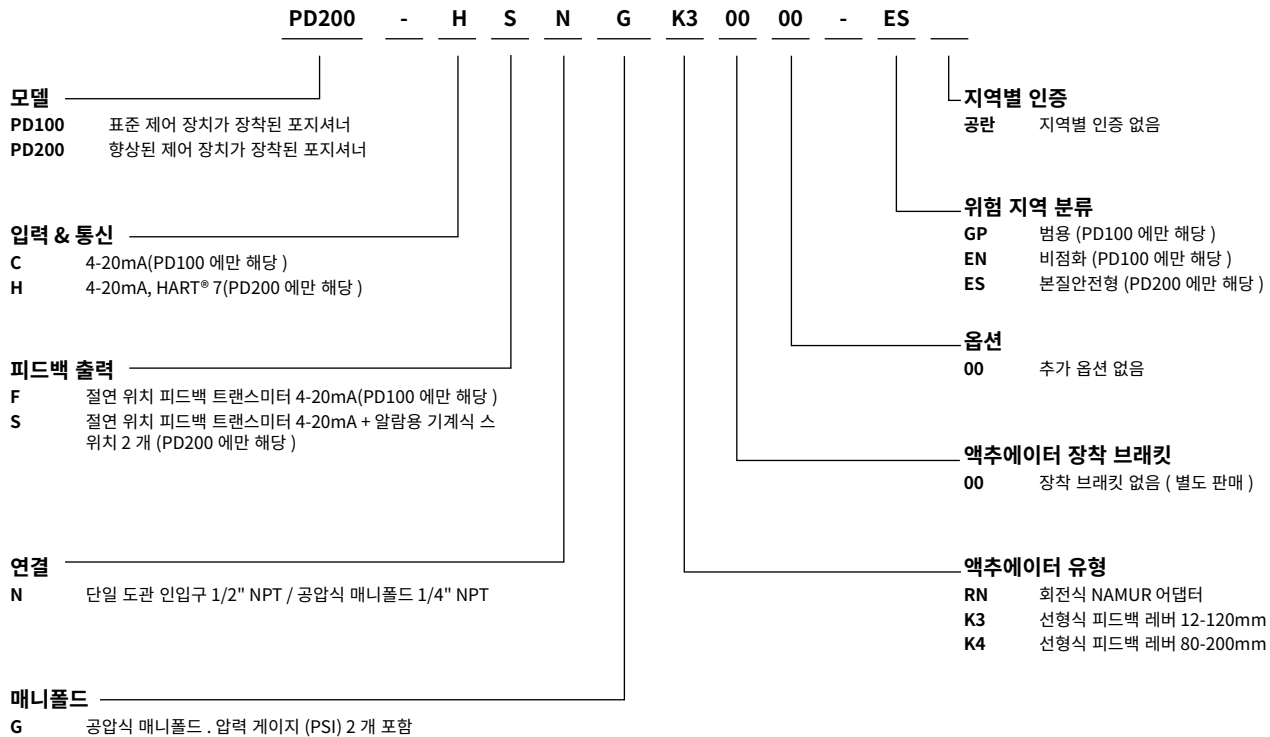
PD200 - H S N G K3 00 00 - ES

모델
PD100 표준 제어 장치가 장착된 포지셔너
PD200 향상된 제어 장치가 장착된 포지셔너

입력 & 통신
C 4-20mA(PD100 에만 해당 )
H 4-20mA, HART® 7(PD200 에만 해당 )

피드백 출력
F 절연 위치 피드백 트랜스미터 4-20mA(PD100 에만 해당 )
S 절연 위치 피드백 트랜스미터 4-20mA + 알람용 기계식 스위치 2 개 (PD200 에만 해당 )

연결
N 단일 도관 인입구 1/2" NPT / 공압식 매니폴드 1/4" NPT

매니폴드
G 공압식 매니폴드 . 압력 게이지 (PSI) 2 개 포함

지역별 인증
공란 지역별 인증 없음

위험 지역 분류
GP 범용 (PD100 에만 해당 )
EN 비점화 (PD100 에만 해당 )
ES 본질안전형 (PD200 에만 해당 )

옵션
00 추가 옵션 없음

액추에이터 장착 브래킷
00 장착 브래킷 없음 ( 별도 판매 )

액추에이터 유형
RN 회전식 NAMUR 어댑터
K3 선형식 피드백 레버 12-120mm
K4 선형식 피드백 레버 80-200mm